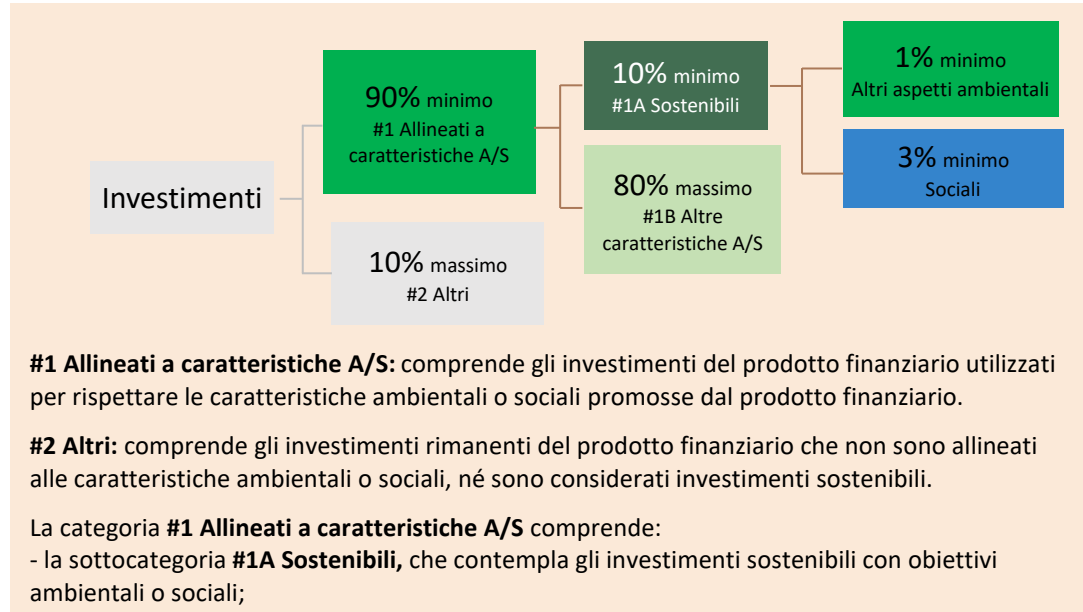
Investimenti

90% minimo
#1 Allineati a caratteristiche A/S

10% massimo
#2 Altri

10% minimo
#1A Sostenibili

80% massimo
#1B Altre caratteristiche A/S

1% minimo
Altri aspetti ambientali

3% minimo
Sociali

**#1 Allineati a caratteristiche A/S:** comprende gli investimenti del prodotto finanziario utilizzati per rispettare le caratteristiche ambientali o sociali promosse dal prodotto finanziario.

**#2 Altri:** comprende gli investimenti rimanenti del prodotto finanziario che non sono allineati alle caratteristiche ambientali o sociali, né sono considerati investimenti sostenibili.

La categoria **#1 Allineati a caratteristiche A/S** comprende:
- la sottocategoria **#1A Sostenibili,** che contempla gli investimenti sostenibili con obiettivi ambientali o sociali;